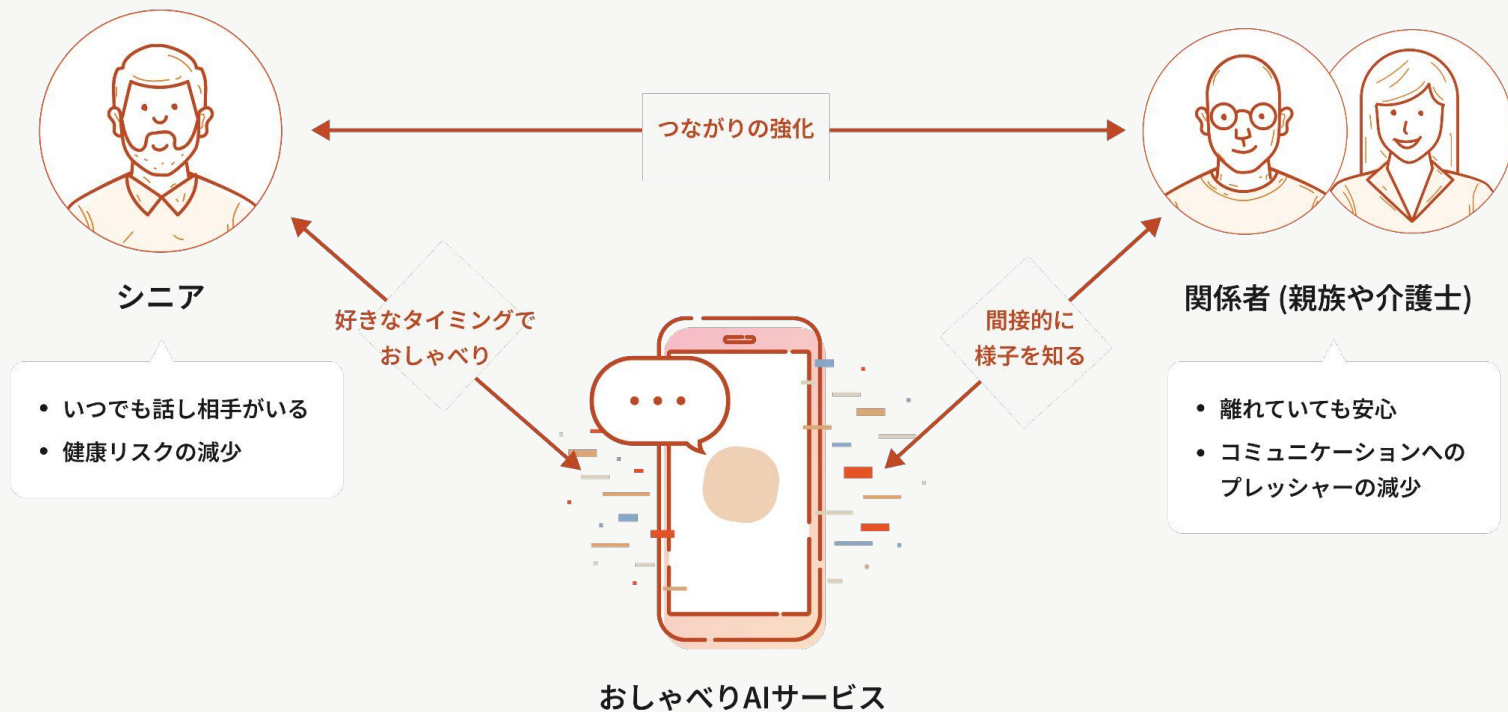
つながりの強化

シニア

• いつでも話し相手がいる
• 健康リスクの減少

好きなタイミングでおしゃべり

間接的に様子を知る

関係者 (親族や介護士)

• 離れていても安心
• コミュニケーションへのプレッシャーの減少

おしゃべりAIサービス